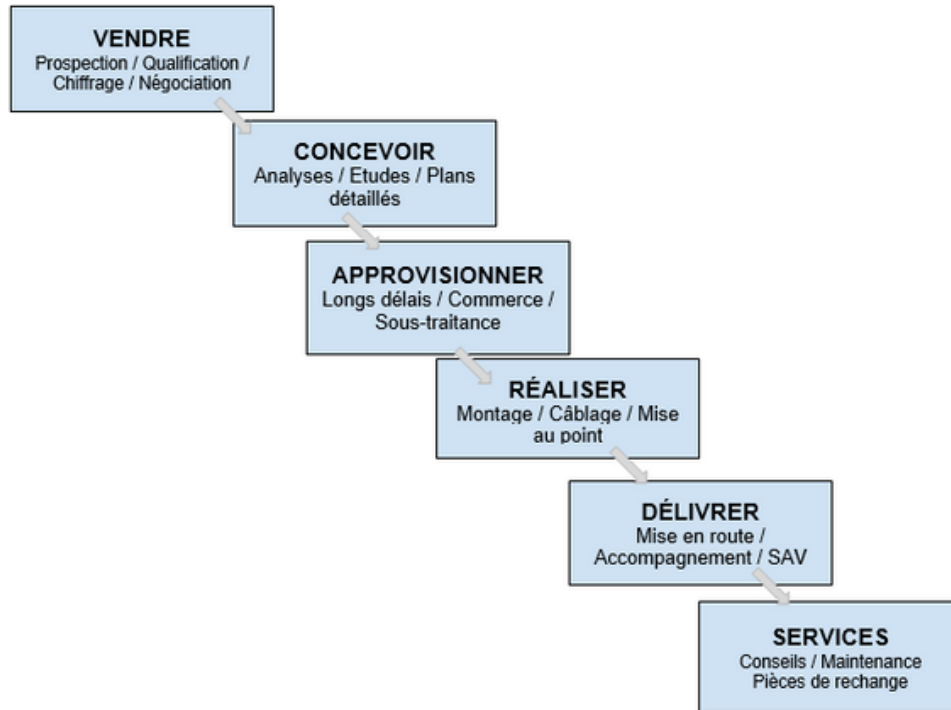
VENDRE
Prospection / Qualification / Chiffrage / Négociation

CONCEVOIR
Analyses / Etudes / Plans détaillés

APPROVISIONNER
Longs délais / Commerce / Sous-traitance

RÉALISER
Montage / Câblage / Mise au point

DÉLIVRER
Mise en route / Accompagnement / SAV

SERVICES
Conseils / Maintenance
Pièces de rechange